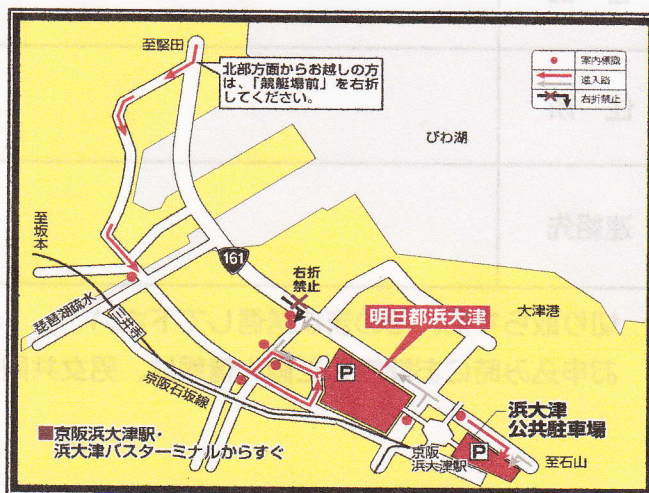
至堅田

北部方面からお越しの方は、「競艇場前」を右折してください。

案内標識
進入路
右折禁止

びわ湖

至坂本

161

右折禁止

琵琶湖疏水

三井寺

大津港

明日都浜大津

京阪石坂線

P

■京阪浜大津駅・浜大津バスターミナルからすぐ

京阪浜大津駅

P

浜大津公共駐車場

至石山